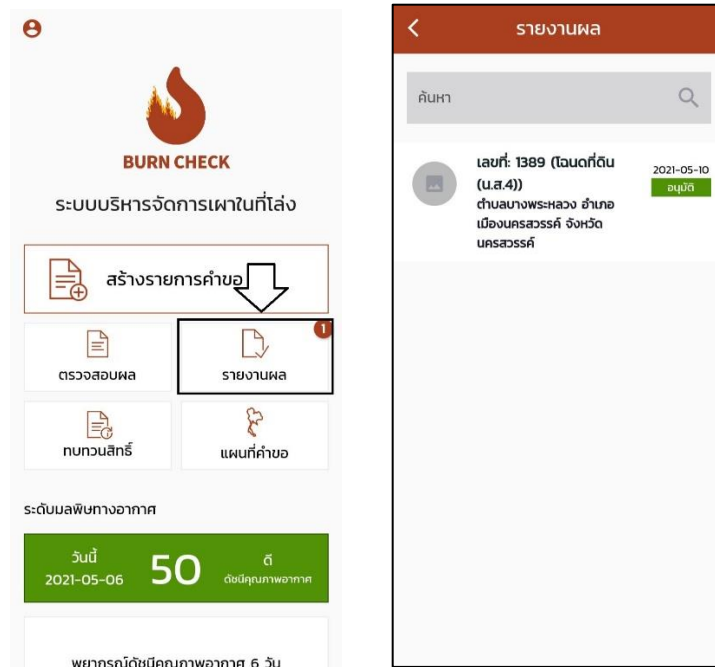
BURN CHECK

ระบบบริหารจัดการเผาในที่โล่ง

สร้างรายการคำขอ

ตรวจสอบผล

รายงานผล

1

ทบทวนสิทธิ์

แผนที่คำขอ

ระดับมลพิษทางอากาศ

วันนี้
2021-05-06

50

ดี
ดัชนีคุณภาพอากาศ

พยากรณ์ดัชนีคุณภาพอากาศ 6 วัน

รายงานผล

ค้นหา

เลขที่: 1389 (โฉนดที่ดิน (น.ส.4))
ตำบลบางพระหลวง อำเภอเมืองนครสวรรค์ จังหวัดนครสวรรค์

2021-05-10
อนุมัติ